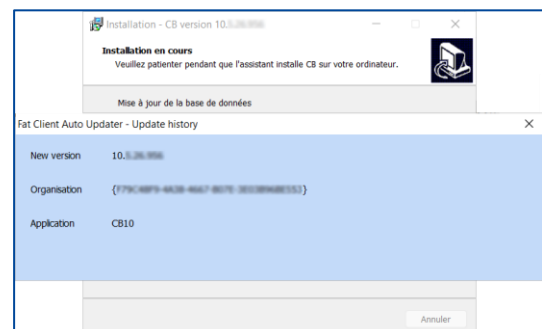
Installation - CB version 10.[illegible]

Installation en cours
Veuillez patienter pendant que l'assistant installe CB sur votre ordinateur.

Mise à jour de la base de données

Fat Client Auto Updater - Update history

New version 10.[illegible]

Organisation {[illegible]}

Application CB10

Annuler